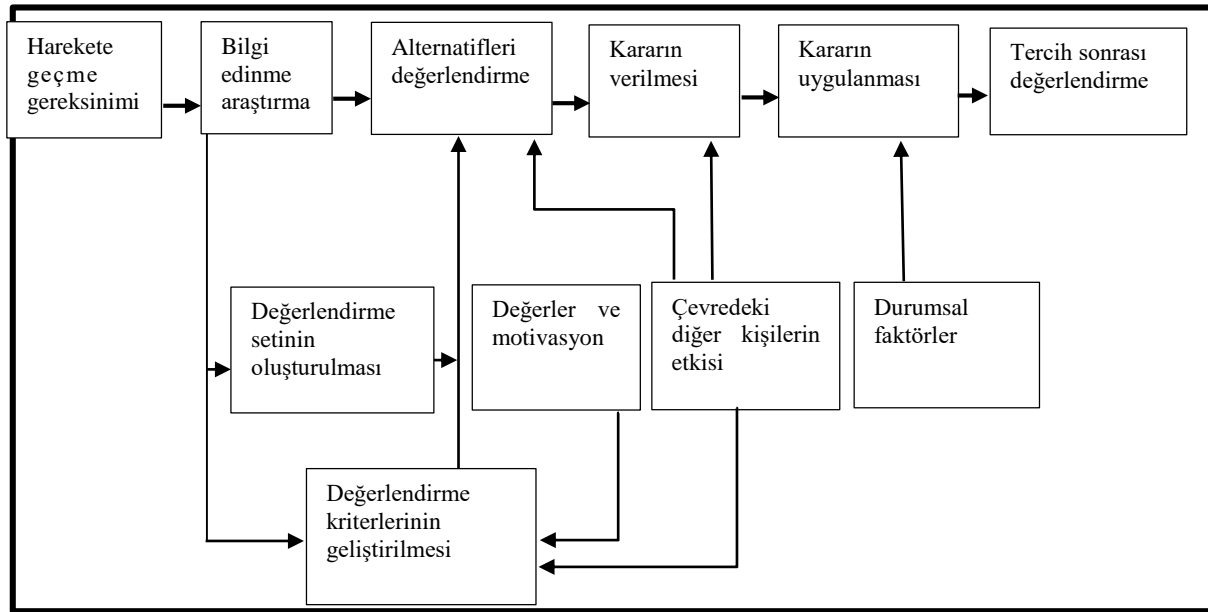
Harekete geçme gereksinimi

Bilgi edinme araştırma

Alternatifleri değerlendirme

Kararın verilmesi

Kararın uygulanması

Tercih sonrası değerlendirme

Değerlendirme setinin oluşturulması

Değerler ve motivasyon

Çevredeki diğer kişilerin etkisi

Durumsal faktörler

Değerlendirme kriterlerinin geliştirilmesi